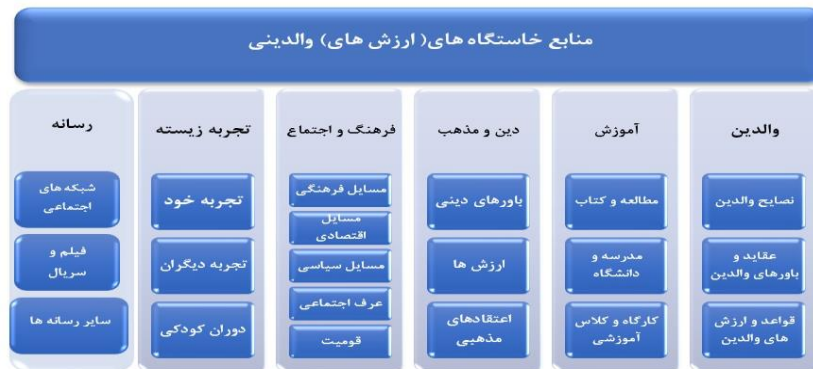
منابع خاستگاه های( ارزش های) والدینی

والدین

نصایح والدین

عقاید و باورهای والدین

قواعد و ارزش های والدین

آموزش

مطالعه و کتاب

مدرسه و دانشگاه

کارگاه و کلاس آموزشی

دین و مذهب

باورهای دینی

ارزش ها

اعتقادهای مذهبی

فرهنگ و اجتماع

مسایل فرهنگی

مسایل اقتصادی

مسایل سیاسی

عرف اجتماعی

قومیت

تجربه زیسته

تجربه خود

تجربه دیگران

دوران کودکی

رسانه

شبکه های اجتماعی

فیلم و سریال

سایر رسانه ها